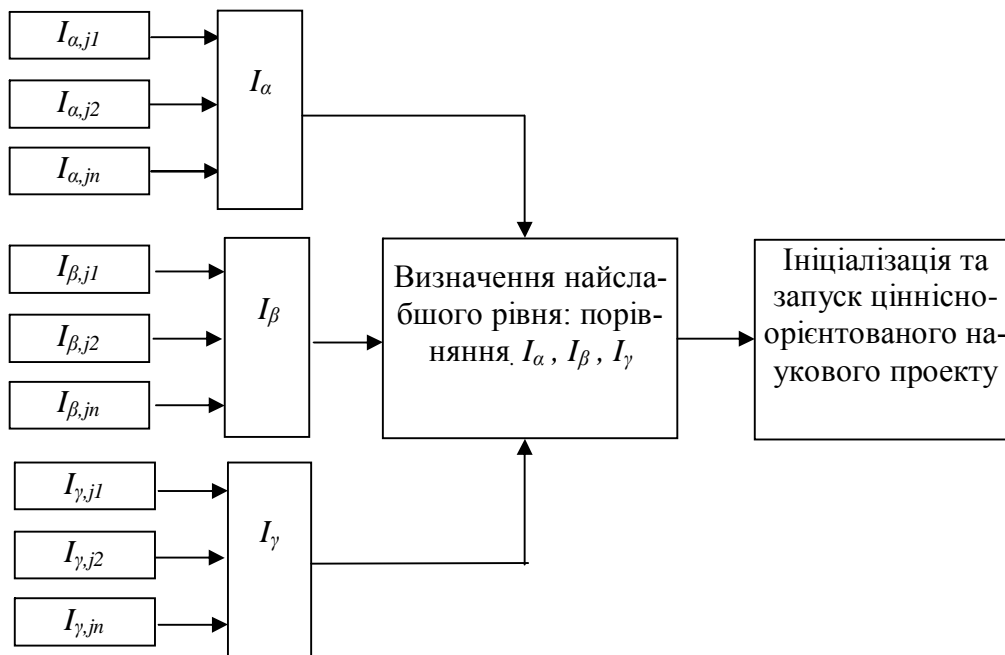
$I_{\alpha,j1}$

$I_{\alpha,j2}$

$I_{\alpha,jn}$

$I_{\alpha}$

$I_{\beta,j1}$

$I_{\beta,j2}$

$I_{\beta,jn}$

$I_{\beta}$

$I_{\gamma,j1}$

$I_{\gamma,j2}$

$I_{\gamma,jn}$

$I_{\gamma}$

Визначення найслабшого рівня: порівняння. $I_{\alpha}$ , $I_{\beta}$ , $I_{\gamma}$

Ініціалізація та запуск ціннісноорієнтованого наукового проекту